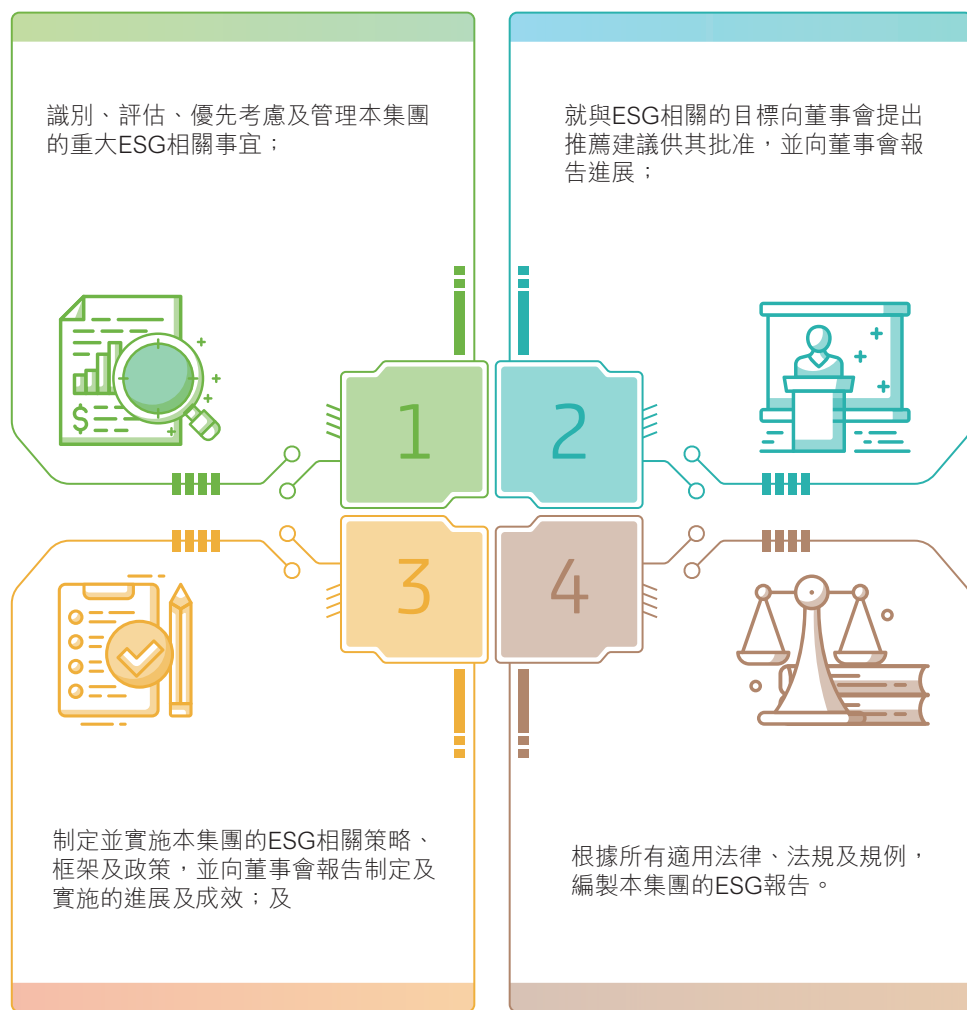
識別、評估、優先考慮及管理本集團的重大ESG相關事宜；

就與ESG相關的目標向董事會提出推薦建議供其批准，並向董事會報告進展；

1

2

3

4

制定並實施本集團的ESG相關策略、框架及政策，並向董事會報告制定及實施的進展及成效；及

根據所有適用法律、法規及規例，編製本集團的ESG報告。